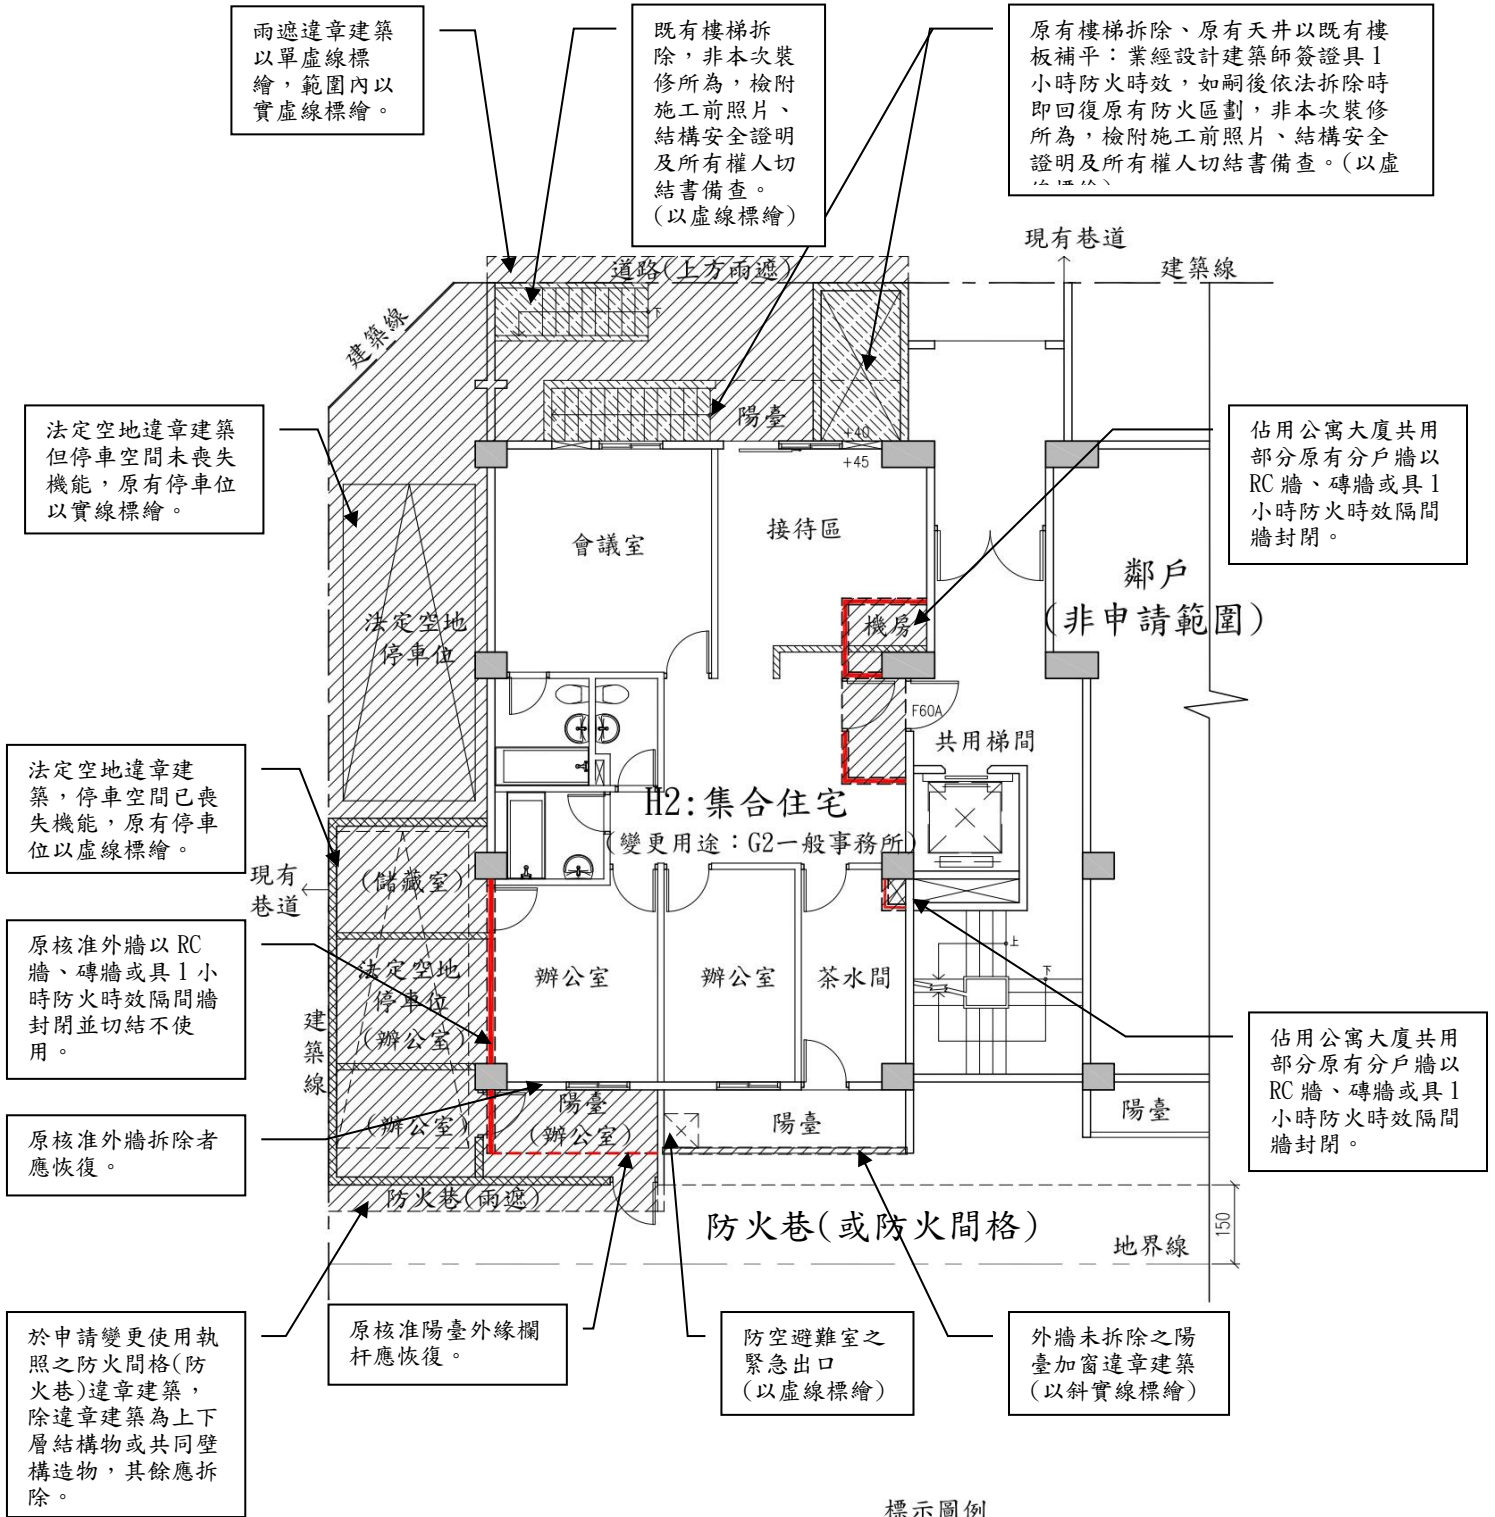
雨遮違章建築以單虛線標繪，範圍內以實虛線標繪。

既有樓梯拆除，非本次裝修所為，檢附施工前照片、結構安全證明及所有權人切結書備查。(以虛線標繪)

原有樓梯拆除、原有天井以既有樓板補平：業經設計建築師簽證具1小時防火時效，如嗣後依法拆除時即回復原有防火區劃，非本次裝修所為，檢附施工前照片、結構安全證明及所有權人切結書備查。(以虛 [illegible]

現有巷道

建築線

道路(上方雨遮)

建築線

陽臺

+40

+45

法定空地違章建築但停車空間未喪失機能，原有停車位以實線標繪。

佔用公寓大廈共用部分原有分戶牆以RC牆、磚牆或具1小時防火時效隔間牆封閉。

會議室

接待區

鄰戶
(非申請範圍)

法定空地停車位

機房

F60A

共用梯間

法定空地違章建築，停車空間已喪失機能，原有停車位以虛線標繪。

H2:集合住宅
(變更用途：G2一般事務所)

現有巷道

(儲藏室)

上

下

原核准外牆以RC牆、磚牆或具1小時防火時效隔間牆封閉並切結不使用。

法定空地停車位(辦公室)

辦公室

辦公室

茶水間

建築線

佔用公寓大廈共用部分原有分戶牆以RC牆、磚牆或具1小時防火時效隔間牆封閉。

原核准外牆拆除者應恢復。

(辦公室)

陽臺(辦公室)

陽臺

陽臺

防火巷(雨遮)

防火巷(或防火間格)

150

地界線

於申請變更使用執照之防火間格(防火巷)違章建築，除違章建築為上下層結構物或共同壁構造物，其餘應拆除。

原核准陽臺外緣欄杆應恢復。

防空避難室之緊急出口(以虛線標繪)

外牆未拆除之陽臺加窗違章建築(以斜實線標繪)

標示圖例